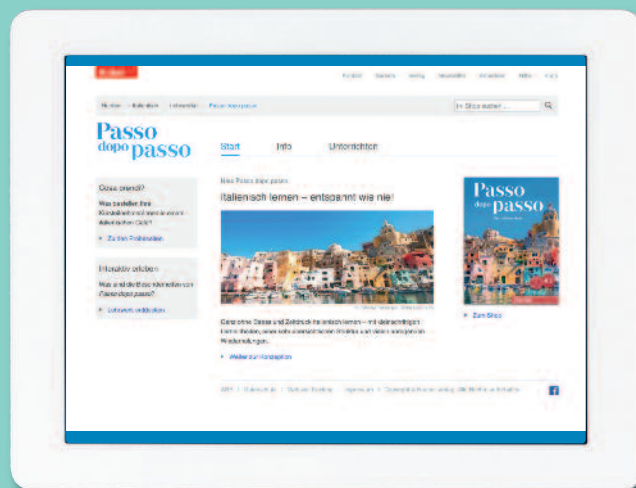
Hueber

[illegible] | Italienisch | Passo dopo passo

In Shop suchen ...

Passo dopo passo

Start | Info | Unterrichten

Cosa cercl?
Was bestellen Ihre Kursteilnehmer(innen) am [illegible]?
Zu den Probeseiten

Interaktiv erleben
Was sind die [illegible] von Passo dopo passo?
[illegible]

Neu: Passo dopo passo
Italienisch lernen – entspannt wie nie!

Ganz ohne Stress und Zeitdruck Italienisch lernen – mit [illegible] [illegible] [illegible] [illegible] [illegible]
Weiter zur Konzeption

Passo dopo passo

Zum Shop

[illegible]